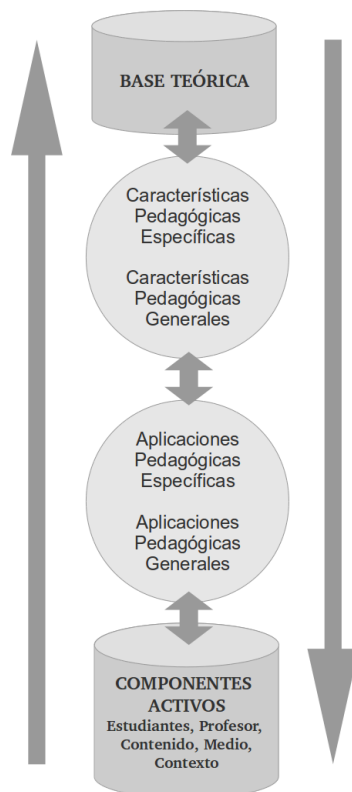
BASE TEÓRICA

Características Pedagógicas Específicas

Características Pedagógicas Generales

Aplicaciones Pedagógicas Específicas

Aplicaciones Pedagógicas Generales

COMPONENTES ACTIVOS
Estudiantes, Profesor, Contenido, Medio, Contexto